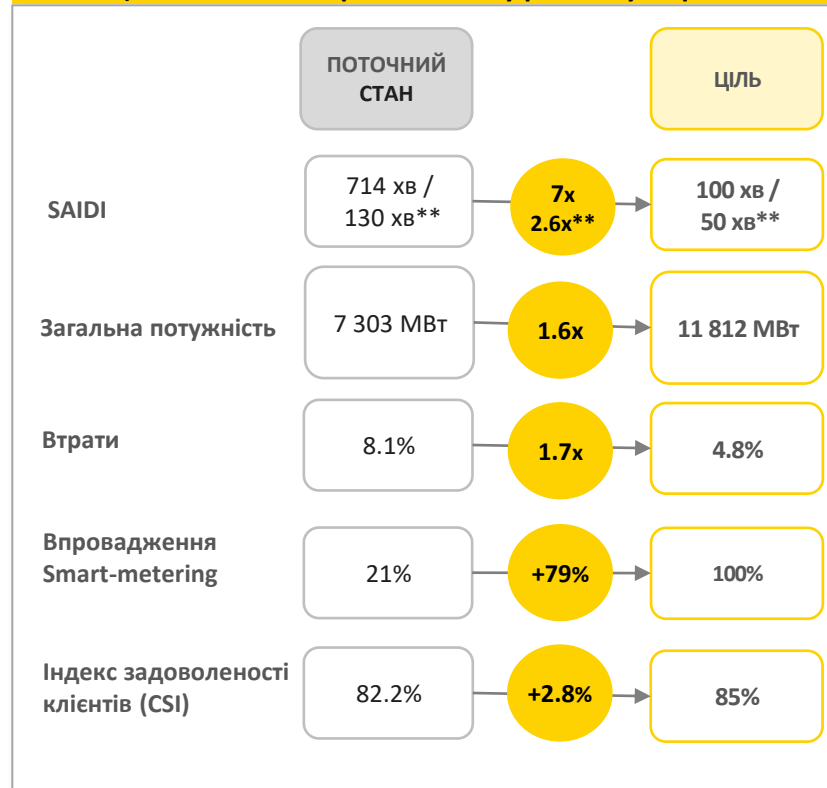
ПОТОЧНИЙ СТАН

ЦІЛЬ

SAIDI

714 хв / 130 хв**

7х 2.6х**

100 хв / 50 хв**

Загальна потужність

7 303 МВт

1.6х

11 812 МВт

Втрати

8.1%

1.7х

4.8%

Впровадження Smart-metering

21%

+79%

100%

Індекс задоволеності клієнтів (CSI)

82.2%

+2.8%

85%